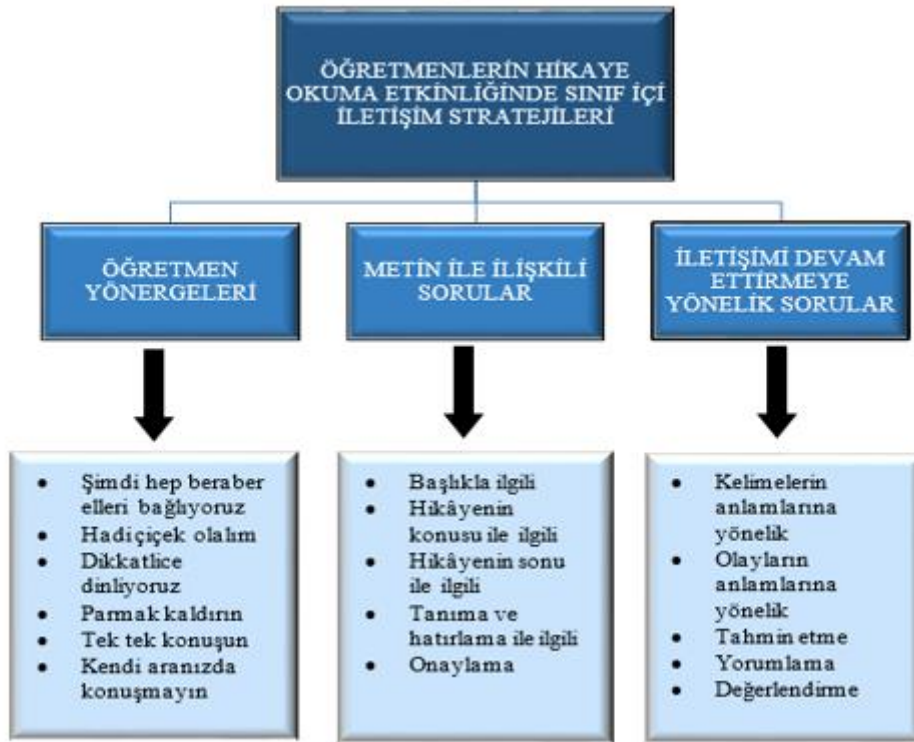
ÖĞRETMENLERİN HİKAYE OKUMA ETKİNLİĞİNDE SINIF İÇİ İLETİŞİM STRATEJİLERİ

ÖĞRETMEN YÖNERGELERİ

- Şimdi hep beraber elleri bağlıyoruz
- Hadiçiçek olalım
- Dikkatlice dinliyoruz
- Parmak kaldırın
- Tek tek konuşun
- Kendi aranızda konuşmayın

METİN İLE İLİŞKİLİ SORULAR

- Başlıkla ilgili
- Hikâyenin konusu ile ilgili
- Hikâyenin sonu ile ilgili
- Tanıma ve hatırlama ile ilgili
- Onaylama

İLETİŞİMİ DEVAM ETTİRMEYE YÖNELİK SORULAR

- Kelimelerin anlamlarına yönelik
- Olayların anlamlarına yönelik
- Tahmin etme
- Yorumlama
- Değerlendirme